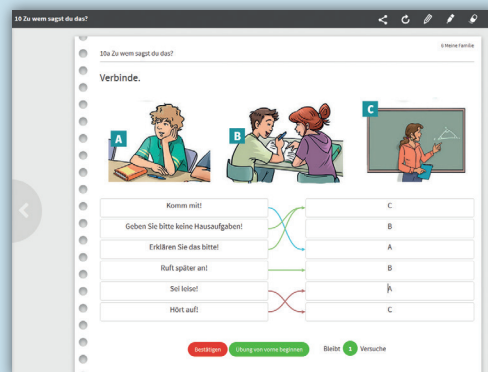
10 Zu wem sagst du das?

10a Zu wem sagst du das?

6 Meine Familie

Verbinde.

A

B

C

| | |
|---|---|
| Komm mit! | C |
| Geben Sie bitte keine Hausaufgaben! | B |
| Erklären Sie das bitte! | A |
| Ruft später an! | B |
| Sei leise! | A |
| Hört auf! | C |

Bestätigen

Übung von vorne beginnen

Bleibt 1 Versuche